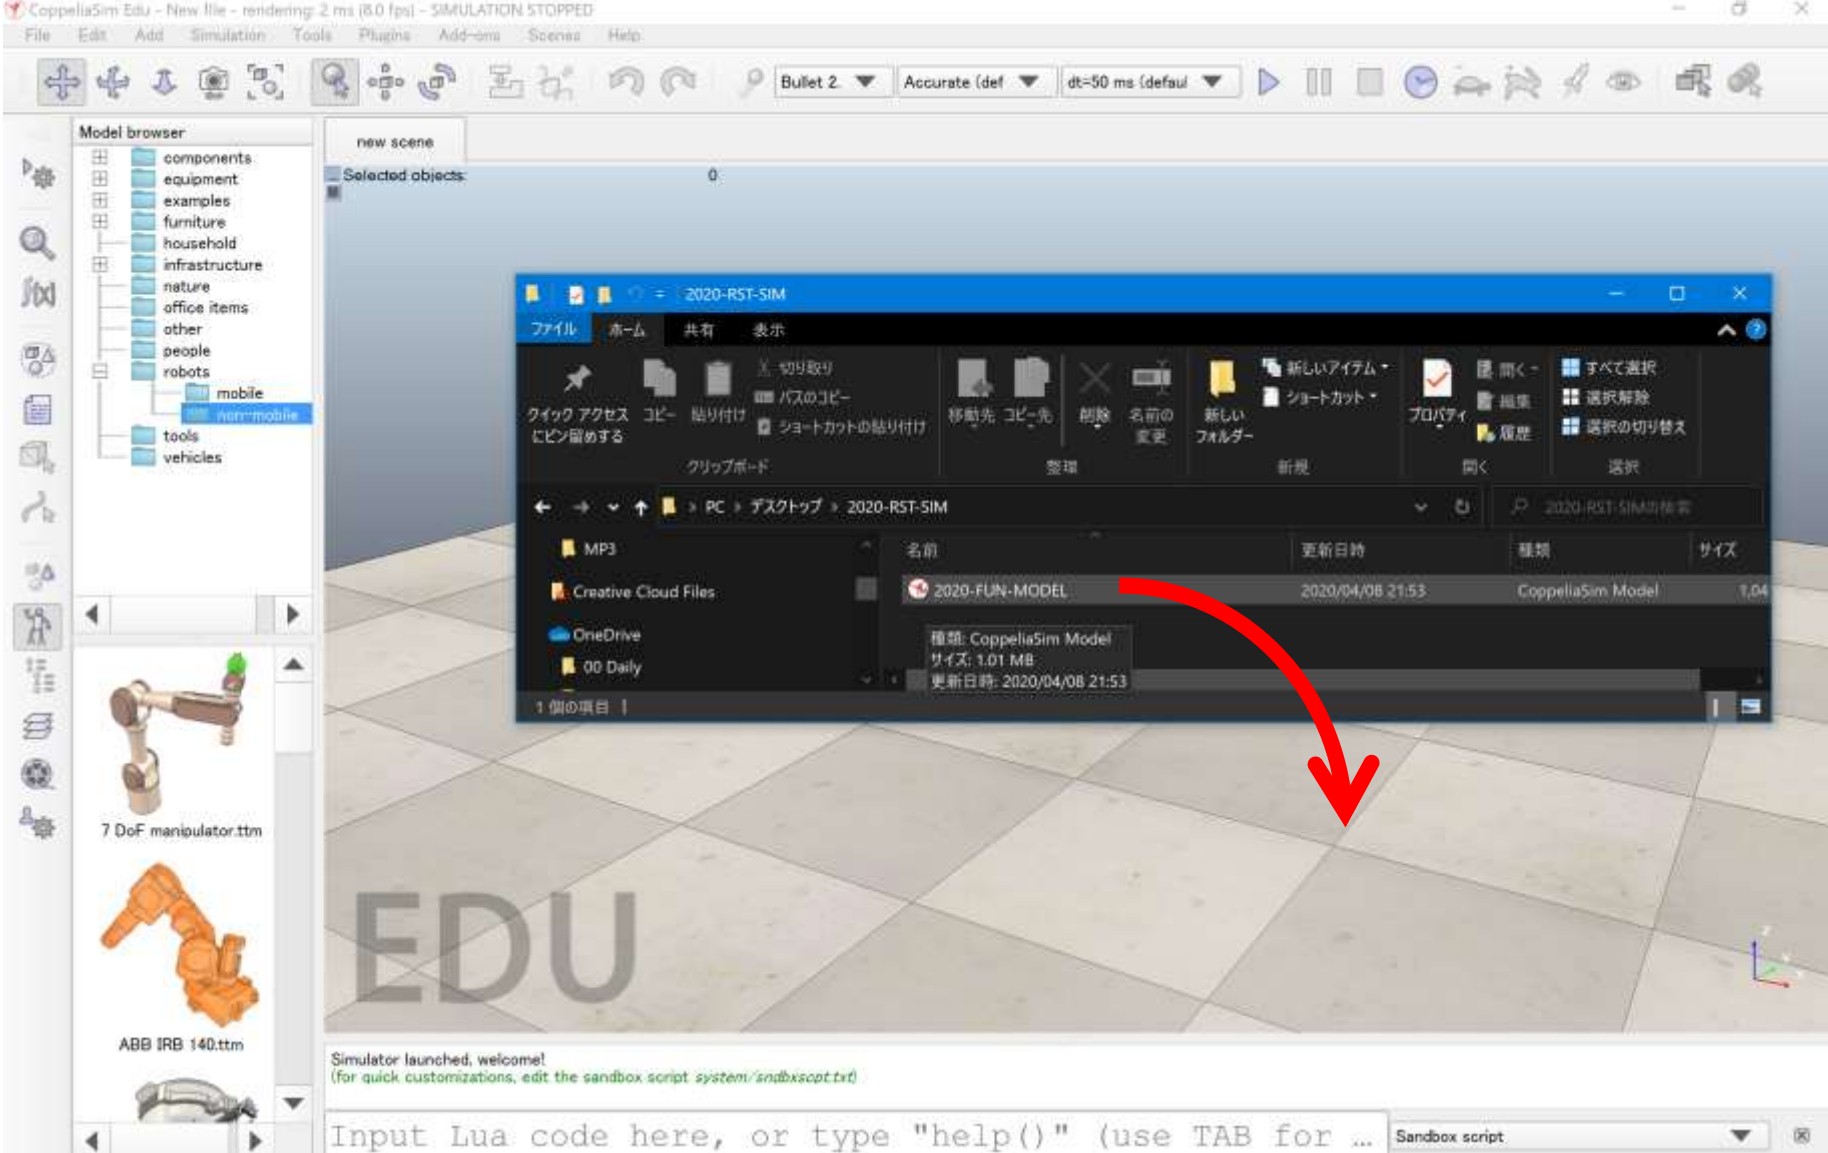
CoppeliaSim Edu - New file - rendering: 2 ms (8.0 fps) - SIMULATION STOPPED

File Edit Add Simulation Tools Plugins Add-ons Scenes Help

Bullet 2. Accurate (def dt=50 ms (defaul

Model browser

components
equipment
examples
furniture
household
infrastructure
nature
office items
other
people
robots
mobile
non-mobile
tools
vehicles

7 DoF manipulator.ttm

ABB IRB 140.ttm

new scene

Selected objects: 0

2020-RST-SIM

ファイル ホーム 共有 表示

クイック アクセス にピン留めする コピー 貼り付け 切り取り パスのコピー ショートカットの貼り付け

クリップボード

移動先 コピー先 削除 名前の変更

整理

新しいフォルダー 新しいアイテム ショートカット

新規

プロパティ 開く 編集 履歴

開く

すべて選択 選択解除 選択の切り替え

選択

PC › デスクトップ › 2020-RST-SIM

2020-RST-SIMの検索

MP3
Creative Cloud Files
OneDrive
00 Daily

| 名前 | 更新日時 | 種類 | サイズ |
|---|---|---|---|
| 2020-FUN-MODEL | 2020/04/08 21:53 | CoppeliaSim Model | 1,04 |

種類: CoppeliaSim Model
サイズ: 1.01 MB
更新日時: 2020/04/08 21:53

1 個の項目

EDU

Simulator launched, welcome!
(for quick customizations, edit the sandbox script system/sndbxscpt.txt)

Input Lua code here, or type "help()" (use TAB for ...

Sandbox script